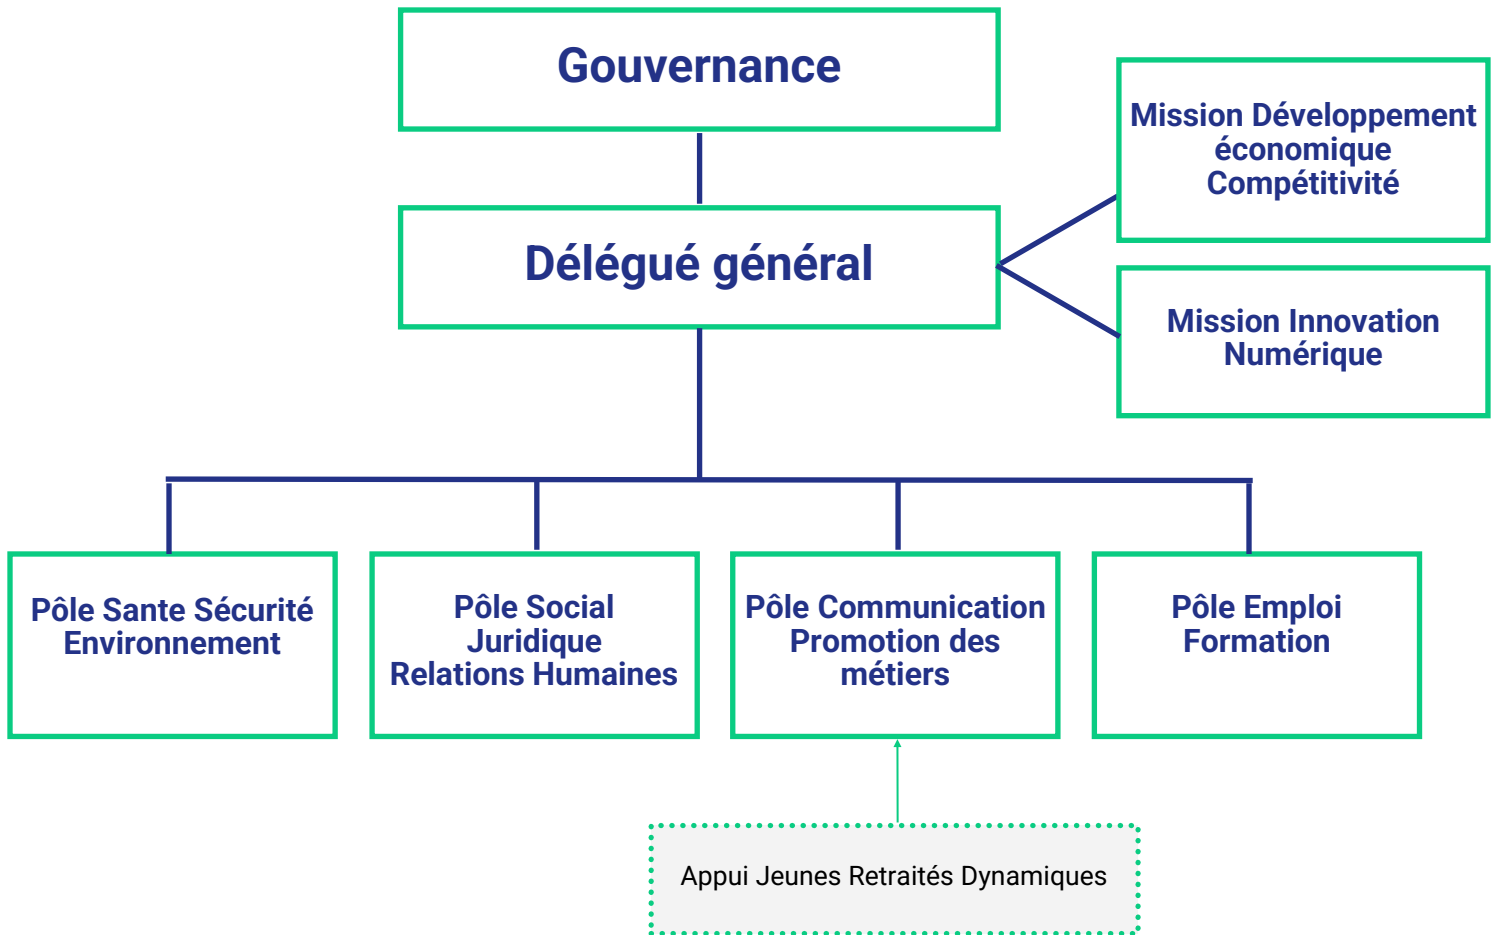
Gouvernance

Mission Développement économique Compétitivité

Délégué général

Mission Innovation Numérique

Pôle Sante Sécurité Environnement

Pôle Social Juridique Relations Humaines

Pôle Communication Promotion des métiers

Pôle Emploi Formation

Appui Jeunes Retraités Dynamiques